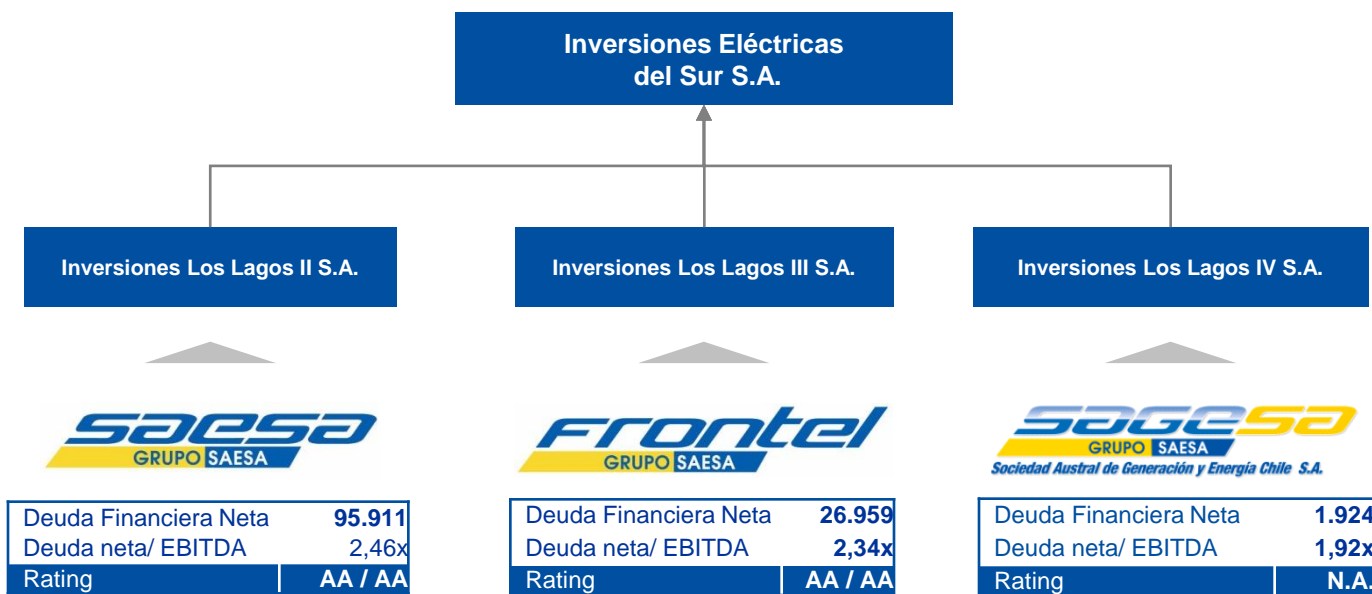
Inversiones Eléctricas del Sur S.A.

Inversiones Los Lagos II S.A.

Inversiones Los Lagos III S.A.

Inversiones Los Lagos IV S.A.

saesa
GRUPO SAESA

| Deuda Financiera Neta | 95.911 |
|---|---|
| Deuda neta/ EBITDA | 2,46x |
| Rating | AA / AA |

Frontel
GRUPO SAESA

| Deuda Financiera Neta | 26.959 |
|---|---|
| Deuda neta/ EBITDA | 2,34x |
| Rating | AA / AA |

sagesa
GRUPO SAESA
Sociedad Austral de Generación y Energía Chile S.A.

| Deuda Financiera Neta | 1.924 |
|---|---|
| Deuda neta/ EBITDA | 1,92x |
| Rating | N.A. |